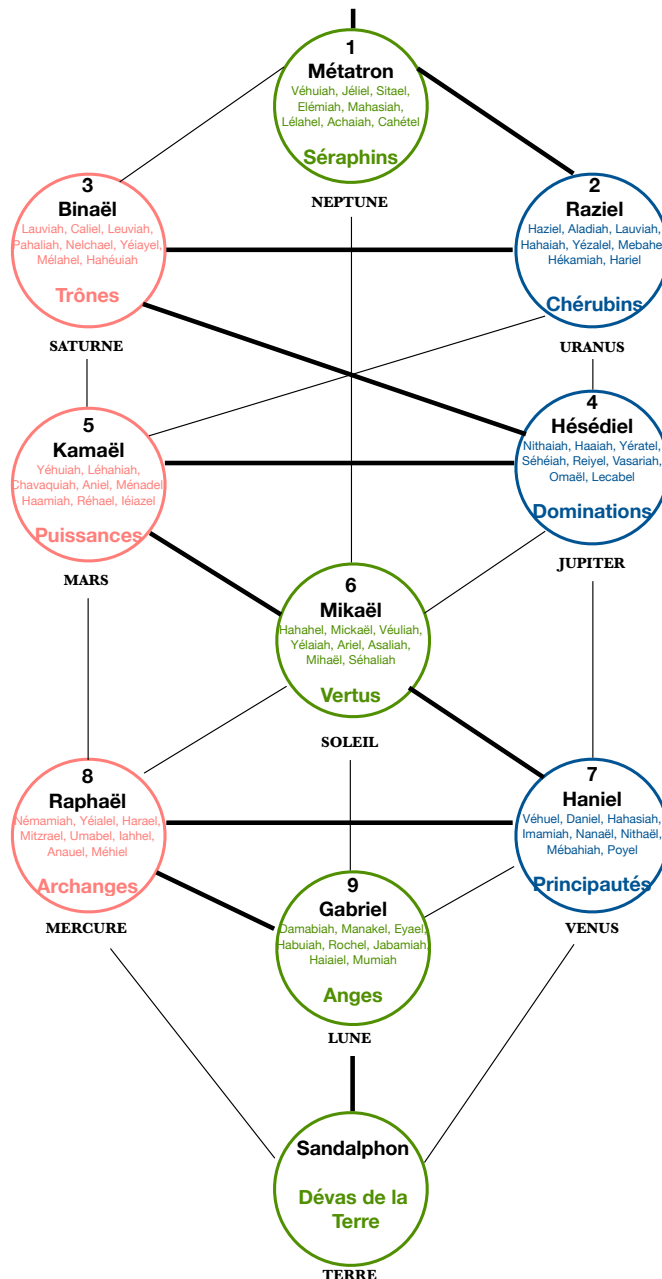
1
Métatron
Véhuiah, Jéliel, Sitael, Elémiah, Mahasiah, Lélahel, Achaiah, Cahétel
Séraphins
NEPTUNE

3
Binaël
Lauviah, Caliel, Leuviah, Pahaliah, Nelchael, Yéiayel, Mélahel, Hahéuiah
Trônes
SATURNE

2
Raziel
Haziel, Aladiah, Lauviah, Hahaiah, Yézalel, Mebahe
Hékamiah, Hariel
Chérubins
URANUS

5
Kamaël
Yéhuiah, Léhahiah, Chavaquiah, Aniel, Ménadel, Haamiah, Réhael, Iéiazel
Puissances
MARS

4
Hésédiel
Nithaiah, Haaiah, Yératel, Séhéiah, Reiyel, Vasariah, Omaël, Lecabel
Dominations
JUPITER

6
Mikaël
Hahahel, Mickaël, Véuliah, Yélaiah, Ariel, Asaliah, Mihaël, Séhaliah
Vertus
SOLEIL

8
Raphaël
Némamiah, Yéialel, Harael, Mitzrael, Umabel, Iahhel, Anauel, Méhiel
Archanges
MERCURE

7
Haniel
Véhuel, Daniel, Hahasiah, Imamiah, Nanaël, Nithaël, Mébahiah, Poyel
Principautés
VENUS

9
Gabriel
Damabiah, Manakel, Eyael, Habuiah, Rochel, Jabamiah, Haiaiel, Mumiah
Anges
LUNE

Sandalphon
Dévas de la Terre
TERRE